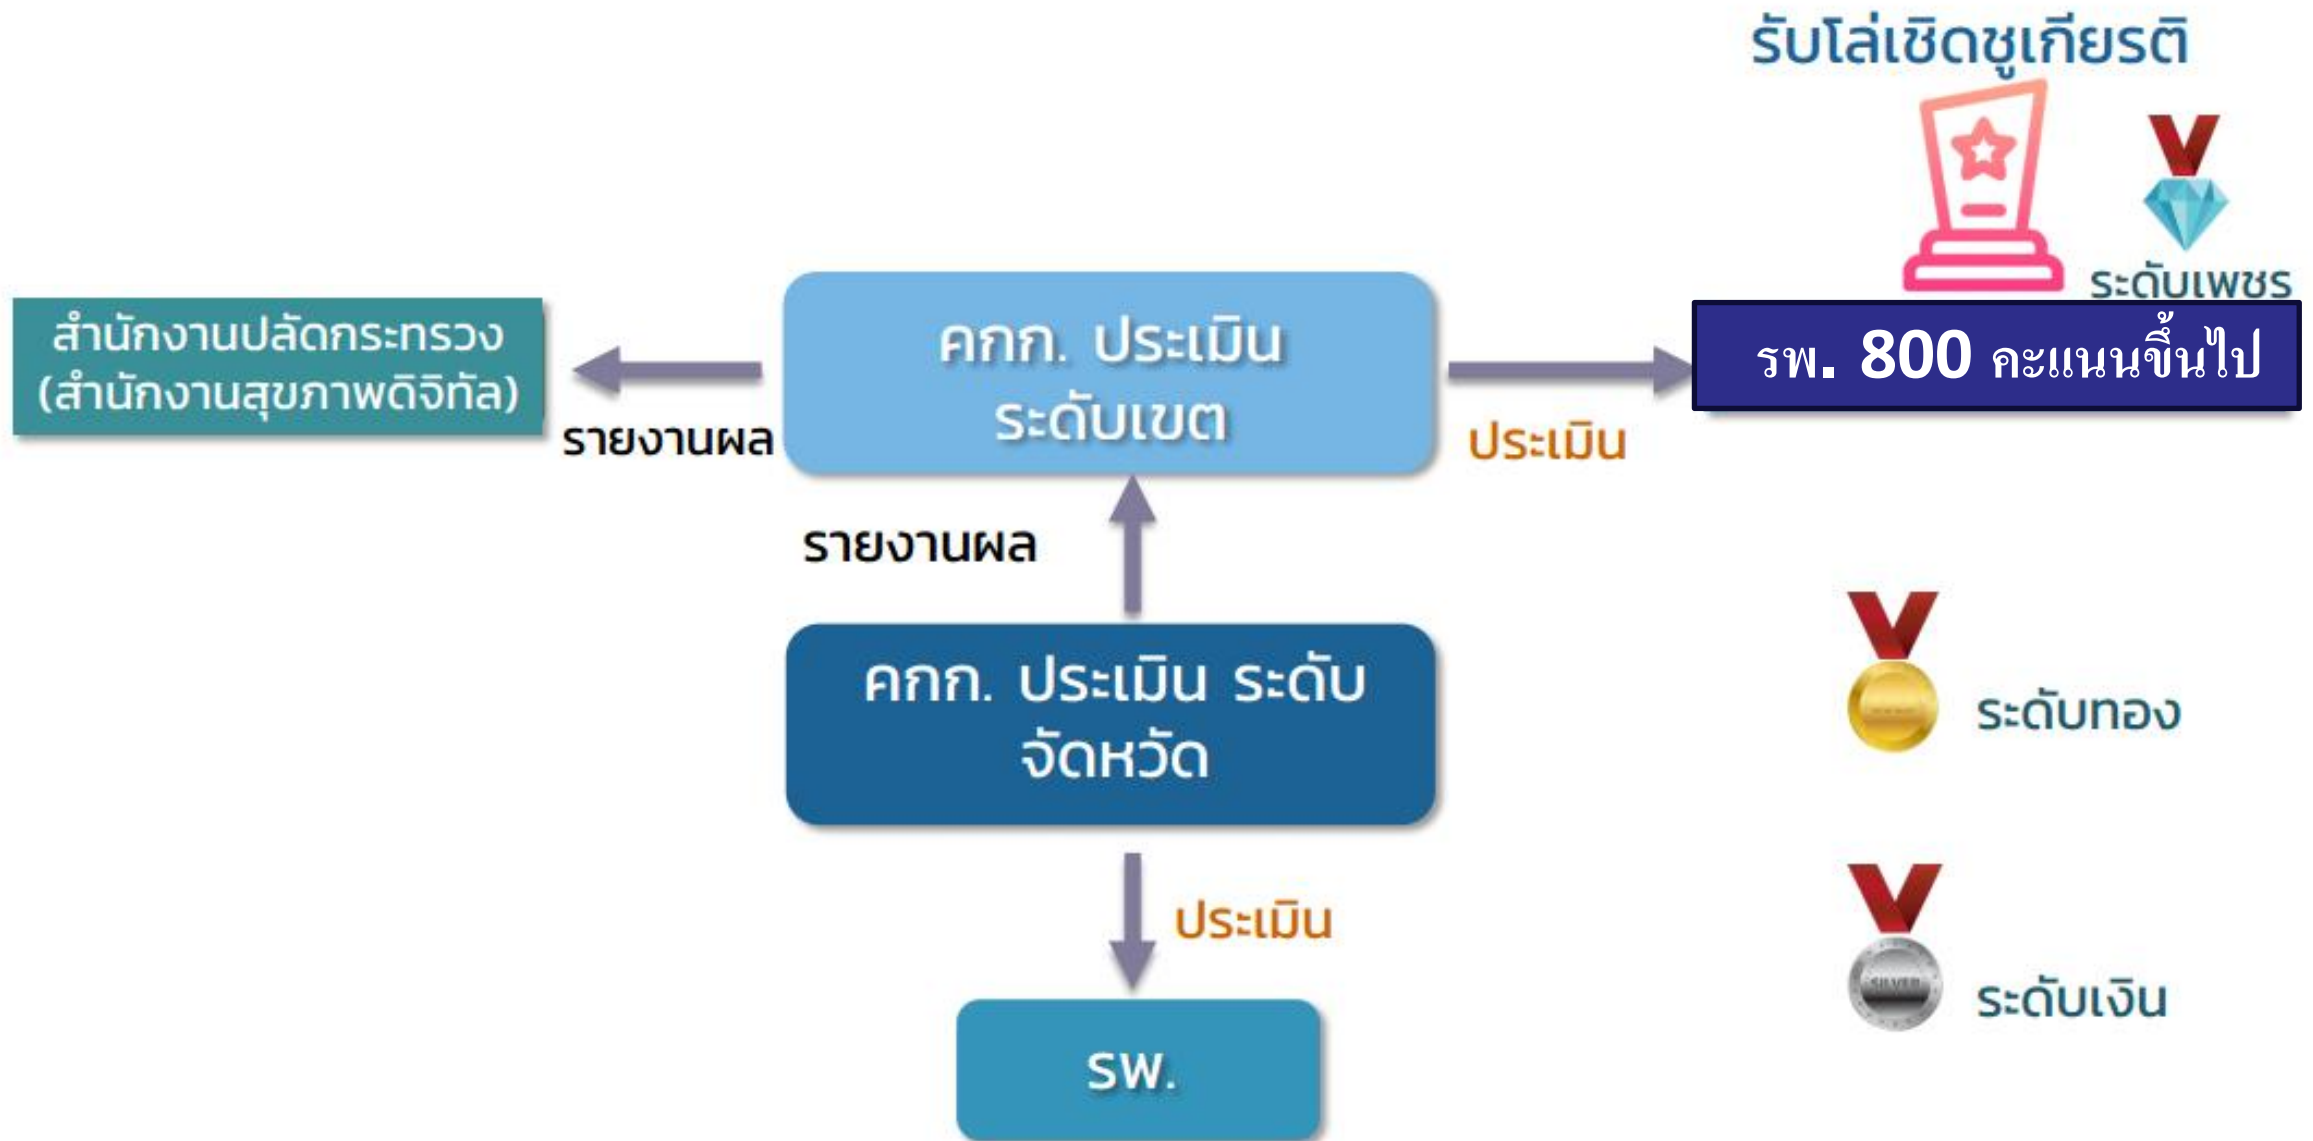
รับโล่เชิดชูเกียรติ

ระดับเพชร

สำนักงานปลัดกระทรวง (สำนักงานสุขภาพดิจิทัล)

รายงานผล

คกก. ประเมิน ระดับเขต

ประเมิน

รพ. 800 คะแนนขึ้นไป

รายงานผล

คกก. ประเมิน ระดับ จังหวัด

ระดับทอง

ประเมิน

ระดับเงิน

SILVER

รพ.